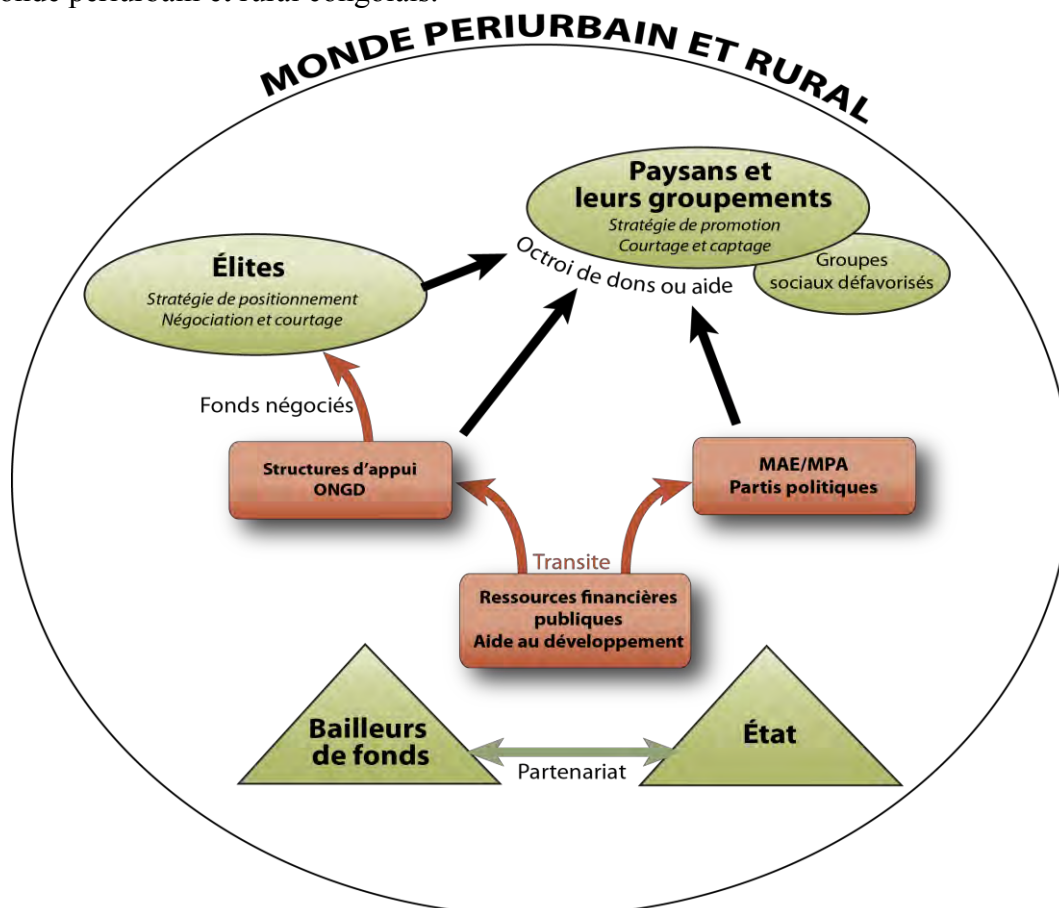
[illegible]onde périurbain et rural congolais.

MONDE PERIURBAIN ET RURAL

Paysans et leurs groupements
Stratégie de promotion
Courtage et captage

Groupes sociaux défavorisés

Élites
Stratégie de positionnement
Négociation et courtage

Octroi de dons ou aide

Fonds négociés

Structures d'appui
ONGD

MAE/MPA
Partis politiques

Transite

Ressources financières publiques
Aide au développement

Bailleurs de fonds

État

Partenariat